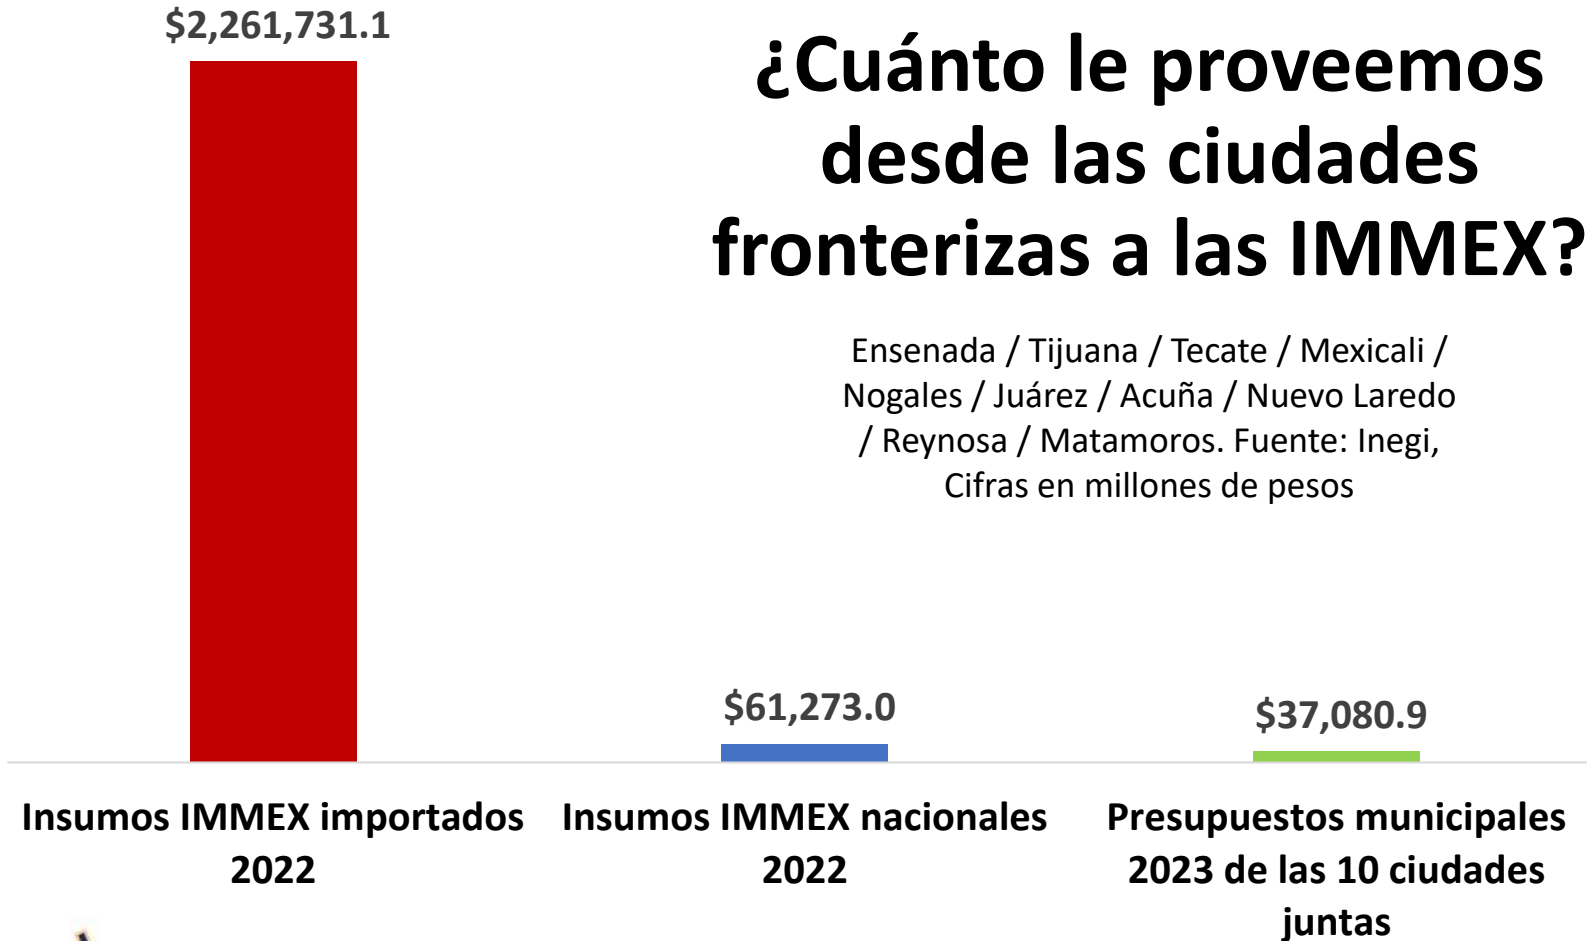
$2,261,731.1

¿Cuánto le proveemos desde las ciudades fronterizas a las IMMEX?

Ensenada / Tijuana / Tecate / Mexicali / Nogales / Juárez / Acuña / Nuevo Laredo / Reynosa / Matamoros. Fuente: Inegi, Cifras en millones de pesos

$61,273.0

$37,080.9

Insumos IMMEX importados 2022

Insumos IMMEX nacionales 2022

Presupuestos municipales 2023 de las 10 ciudades juntas